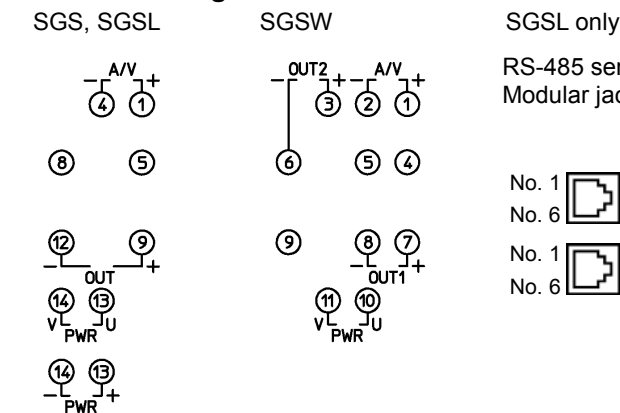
SGS, SGSL

A/V
− +
4 1

8 5

12 9
− OUT +

14 13
V PWR U

14 13
− PWR +

SGSW

OUT2
− +
3

A/V
− +
2 1

6

5 4

9

8 7
− OUT1 +

11 10
V PWR U

SGSL only

RS-485 ser
Modular jac

No. 1
No. 6

No. 1
No. 6